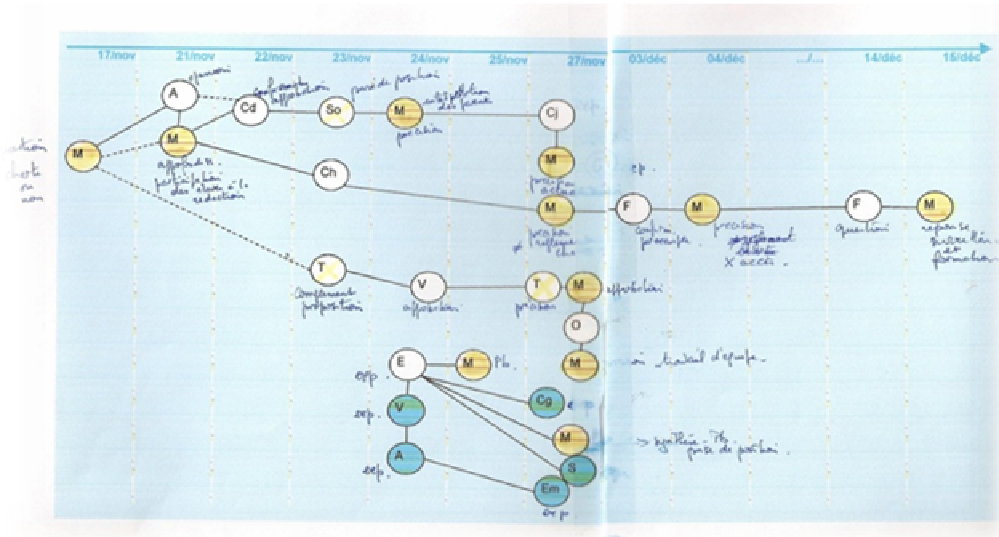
17/nov 21/nov 22/nov 23/nov 24/nov 25/nov 27/nov 03/déc 04/déc ..../.... 14/déc 15/déc

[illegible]
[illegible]

M

A
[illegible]

M
approfondis. participation des élèves à la rédaction

Cd
confirmation approbation

So
prise de position

M
participation des pairs
précision

Cj

M
précision

M
précision

Ch

F
confirm. précise

M
précision
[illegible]
X accord.

F
question

M
réponse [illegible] formulation

T
confirmation proposition

V
approbation

T
précision

M
approbation

O

M
travail d'équipe

E
exp.

M
Pb.

Cg

V
exp.

A
exp.

M
synthèse - Pb. prise de position

S

Em
exp.